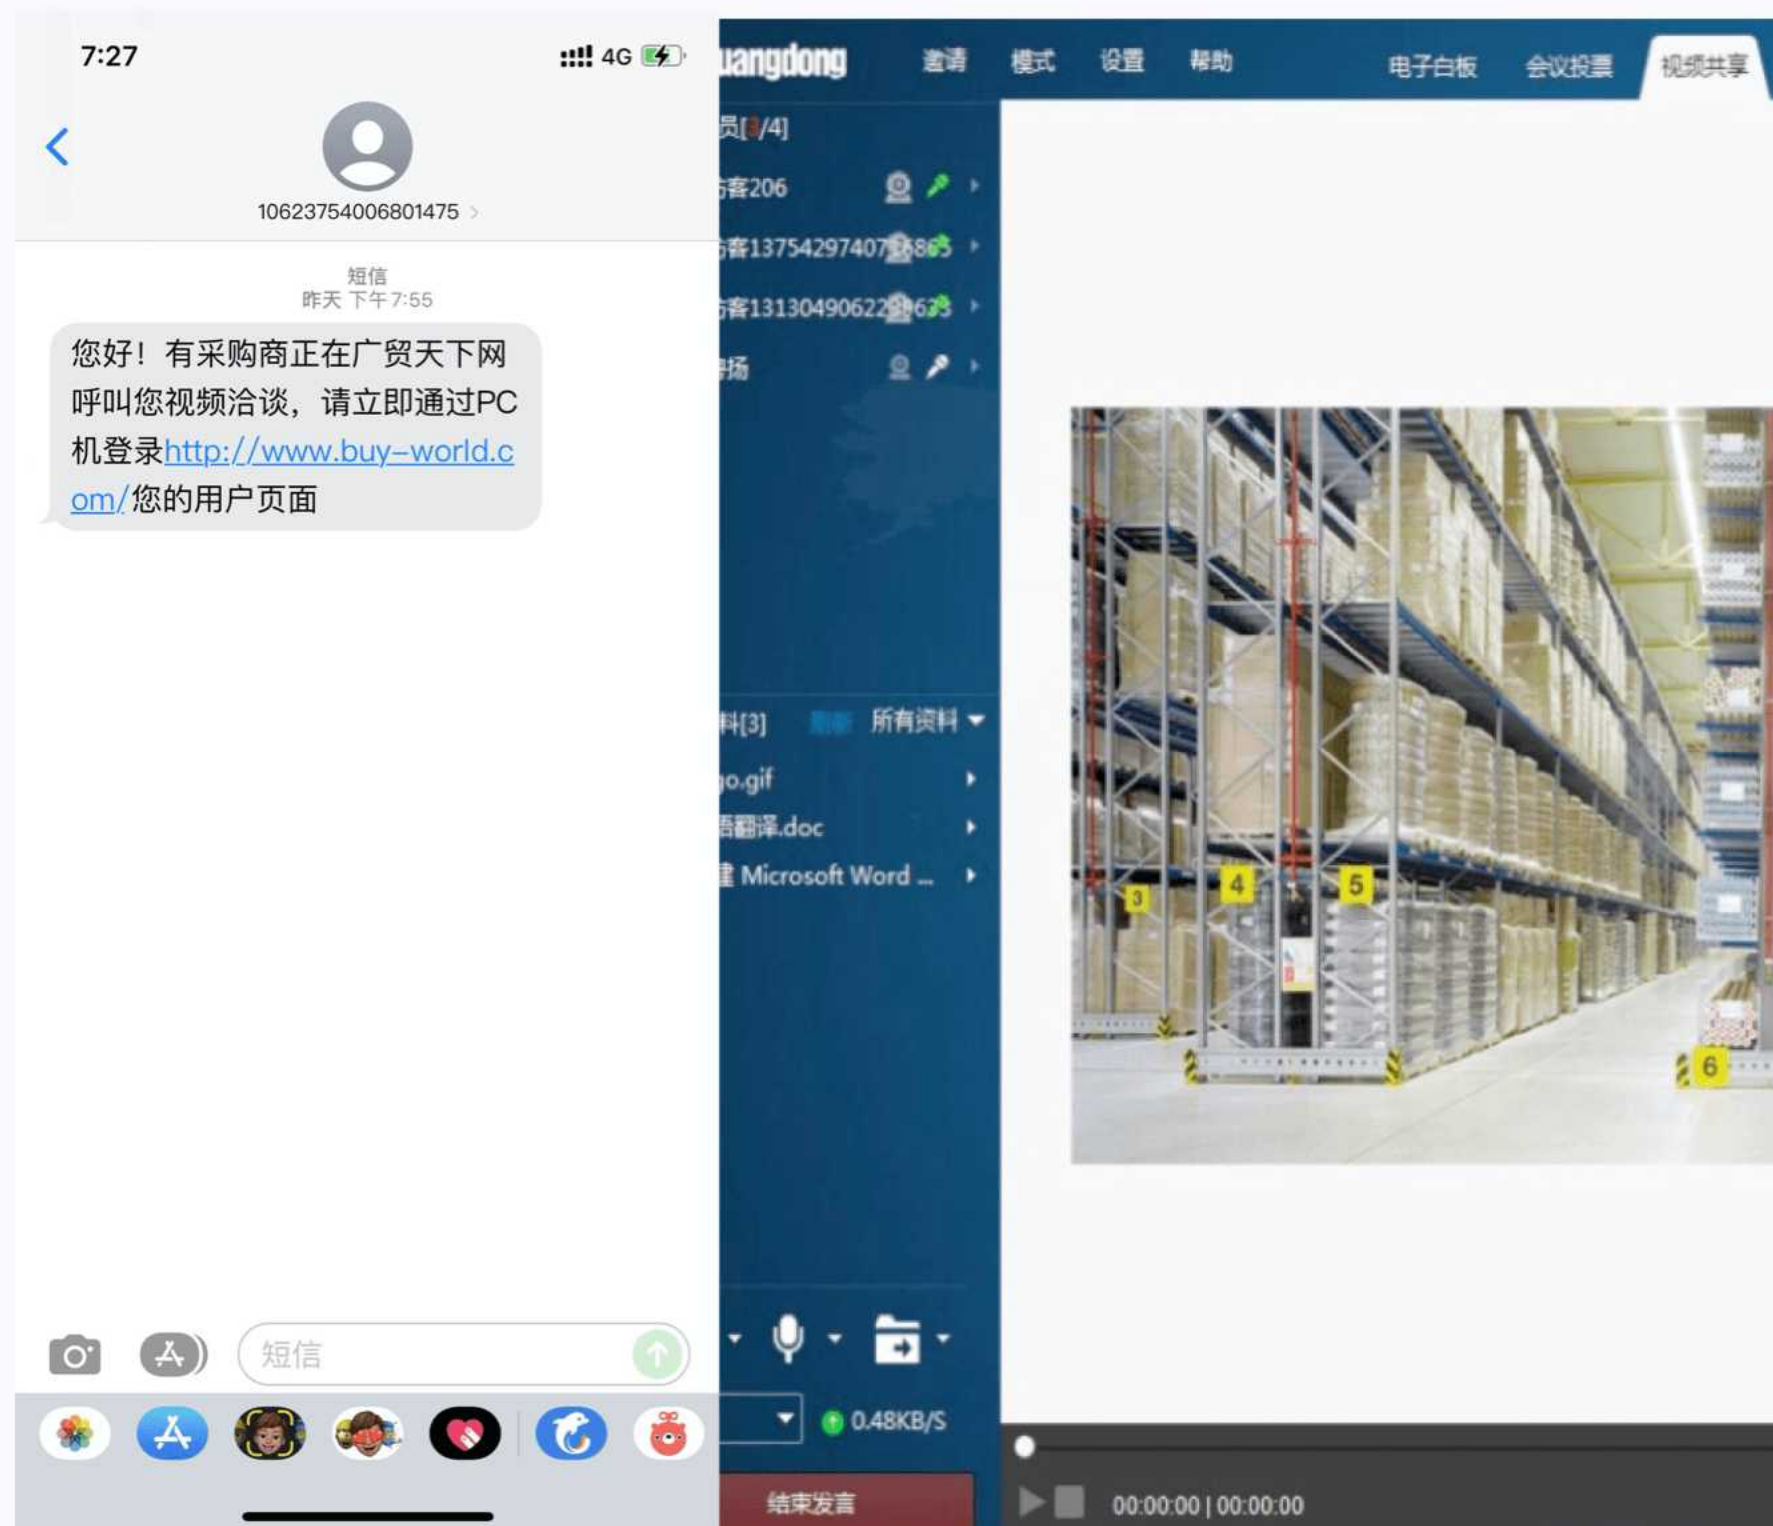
7:27
4G

10623754006801475

短信
昨天 下午 7:55

您好！有采购商正在广贸天下网呼叫您视频洽谈，请立即通过PC机登录http://www.buy-world.com/您的用户页面

短信

uangdong 邀请 模式 设置 帮助 电子白板 会议投票 视频共享

员[3/4]
客206
客13754297407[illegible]863
客13130490622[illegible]623
场

料[3] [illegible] 所有资料
o.gif
翻译.doc
Microsoft Word ...

3 4 5 6

0.48KB/S

结束发言

00:00:00 | 00:00:00